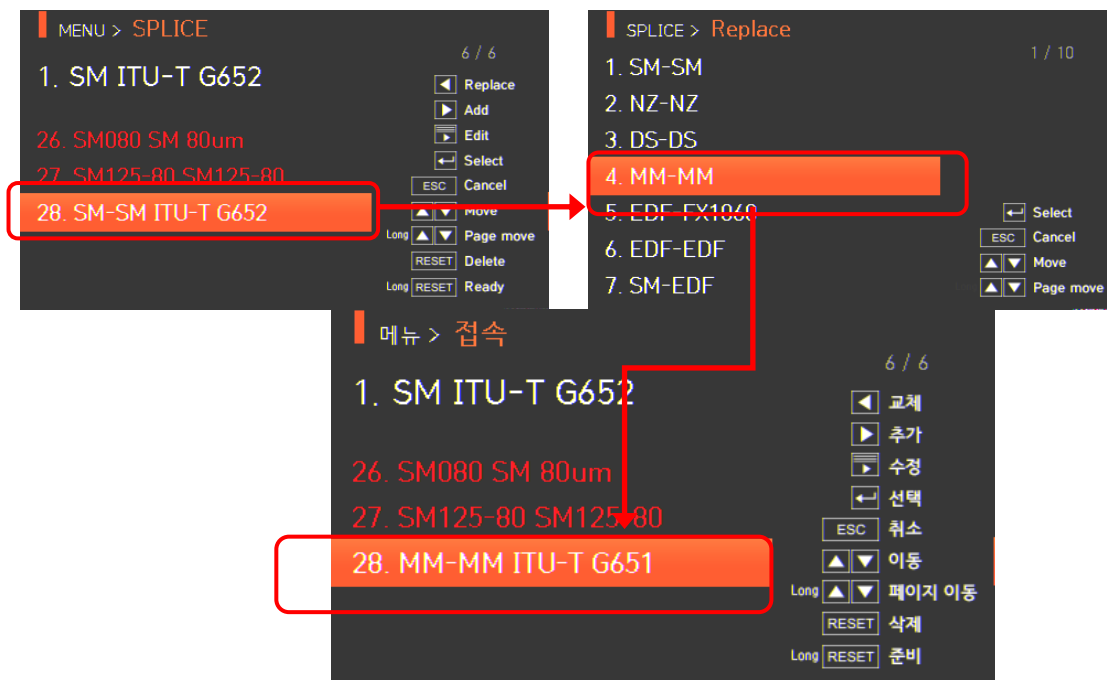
MENU > SPLICE

6 / 6

1. SM ITU-T G652

26. SM080 SM 80um
27. SM125-80 SM125-80
28. SM-SM ITU-T G652

Replace
Add
Edit
Select
ESC Cancel
Move
Long Page move
RESET Delete
Long RESET Ready

SPLICE > Replace

1 / 10

1. SM-SM
2. NZ-NZ
3. DS-DS
4. MM-MM
5. EDF-FX1060
6. EDF-EDF
7. SM-EDF

Select
ESC Cancel
Move
Page move

메뉴 > 접속

6 / 6

1. SM ITU-T G652

26. SM080 SM 80um
27. SM125-80 SM125-80
28. MM-MM ITU-T G651

교체
추가
수정
선택
ESC 취소
이동
Long 페이지 이동
RESET 삭제
Long RESET 준비